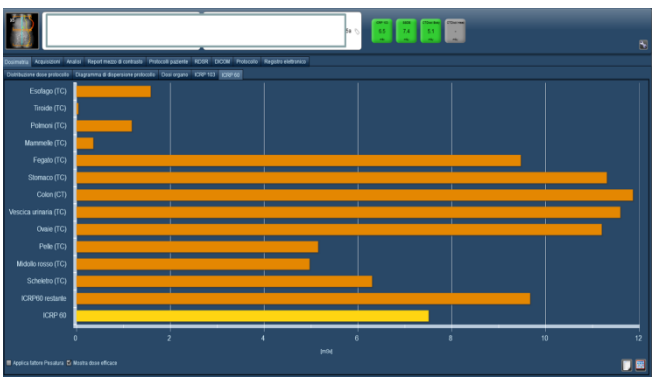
Dosimetria Acquisizioni Analisi Report mezzo di contrasto Protocolli paziente RDSR DICOM Protocollo Registro elettronico

Distribuzione dose protocollo Diagramma di dispersione protocollo Dosi organi ICRP 103 ICRP 60

8.5
7.4
5.1

Esofago (TC)
Tiroide (TC)
Polmoni (TC)
Mammelle (TC)
Fegato (TC)
Stomaco (TC)
Colon (CT)
Vescica urinaria (TC)
Ovaie (TC)
Pelle (TC)
Midollo rosso (TC)
Scheletro (TC)
ICRP60 restante
ICRP 60

0 2 4 6 8 10 12
[mSv]

Applica fattore Pesatura Mostra dose efficace